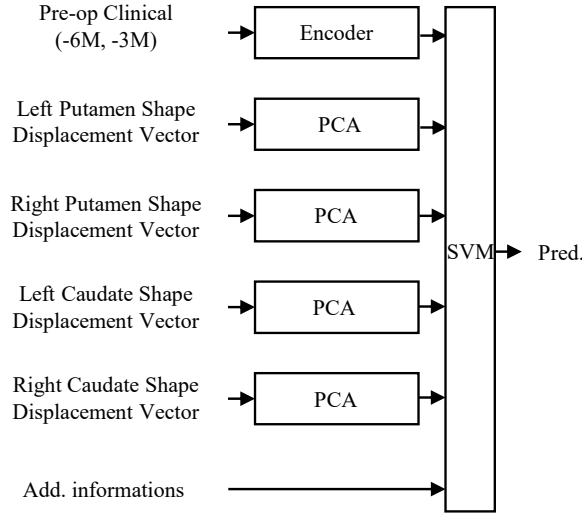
Pre-op Clinical (-6M, -3M)

Encoder

Left Putamen Shape Displacement Vector

PCA

Right Putamen Shape Displacement Vector

PCA

Left Caudate Shape Displacement Vector

PCA

Right Caudate Shape Displacement Vector

PCA

Add. informations

SVM

Pred.